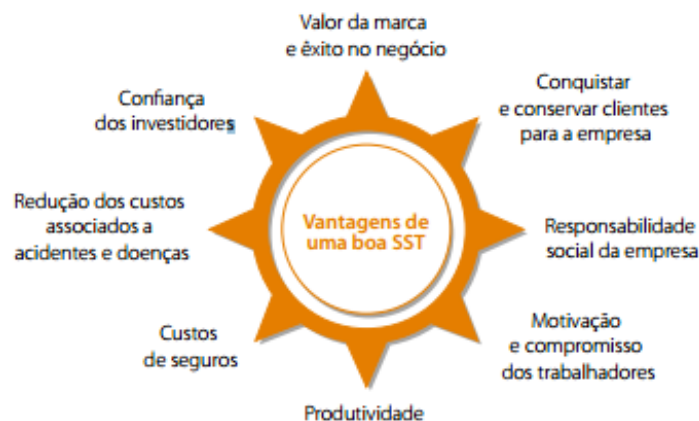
Valor da marca e êxito no negócio

Conquistar e conservar clientes para a empresa

Responsabilidade social da empresa

Motivação e compromisso dos trabalhadores

Produtividade

Custos de seguros

Redução dos custos associados a acidentes e doenças

Confiança dos investidores

Vantagens de uma boa SST